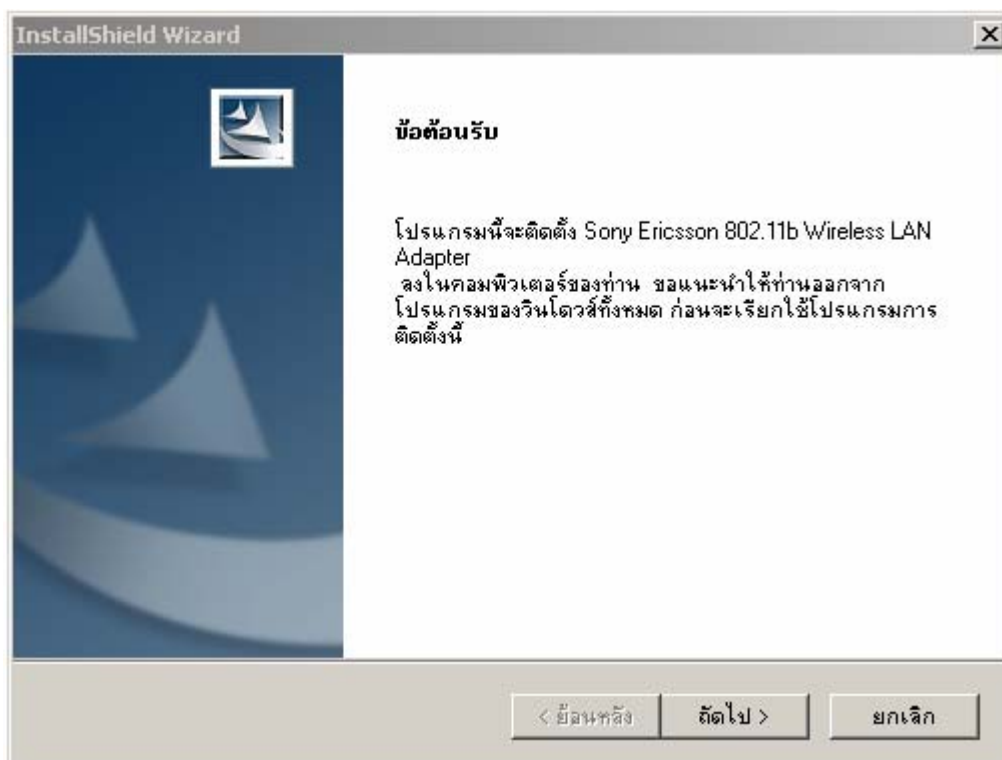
InstallShield Wizard

ข้อต้อนรับ

โปรแกรมนี้จะติดตั้ง Sony Ericsson 802.11b Wireless LAN Adapter
ลงในคอมพิวเตอร์ของท่าน ขอแนะนำให้ท่านออกจากโปรแกรมของวินโดวส์ทั้งหมด ก่อนจะเรียกใช้โปรแกรมการติดตั้งนี้

< ย้อนหลัง
ถัดไป >
ยกเลิก